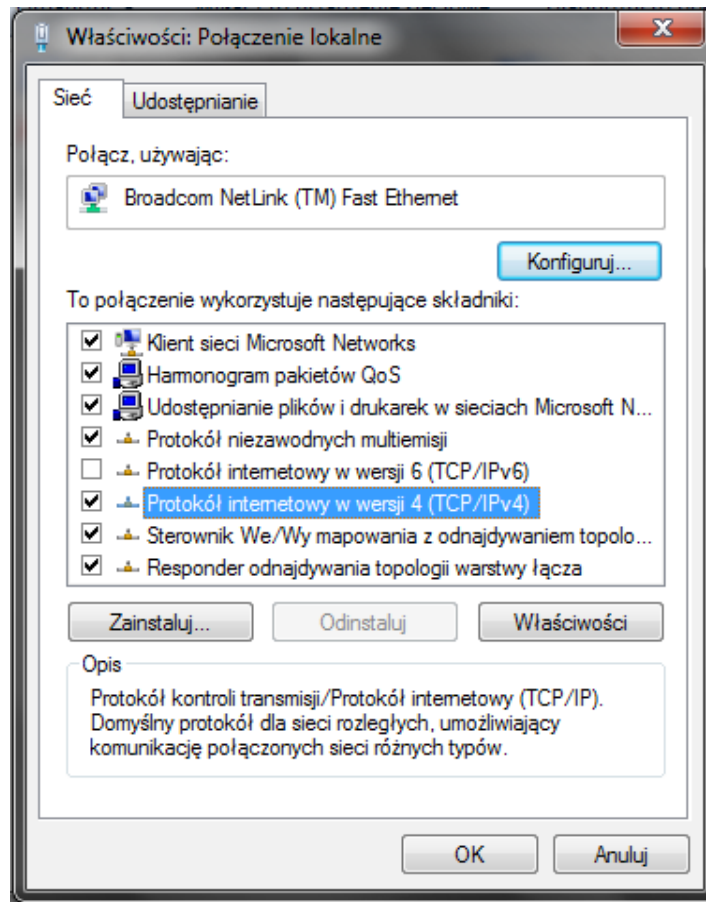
Właściwości: Połączenie lokalne

x

Sieć

Udostępnianie

Połącz, używając:

Broadcom NetLink (TM) Fast Ethernet

Konfiguruj...

To połączenie wykorzystuje następujące składniki:

Klient sieci Microsoft Networks

Harmonogram pakietów QoS

Udostępnianie plików i drukarek w sieciach Microsoft N...

Protokół niezawodnych multiemisji

Protokół internetowy w wersji 6 (TCP/IPv6)

Protokół internetowy w wersji 4 (TCP/IPv4)

Sterownik We/Wy mapowania z odnajdywaniem topolo...

Responder odnajdywania topologii warstwy łącza

Zainstaluj...

Odinstaluj

Właściwości

Opis

Protokół kontroli transmisji/Protokół internetowy (TCP/IP). Domyślny protokół dla sieci rozległych, umożliwiający komunikację połączonych sieci różnych typów.

OK

Anuluj